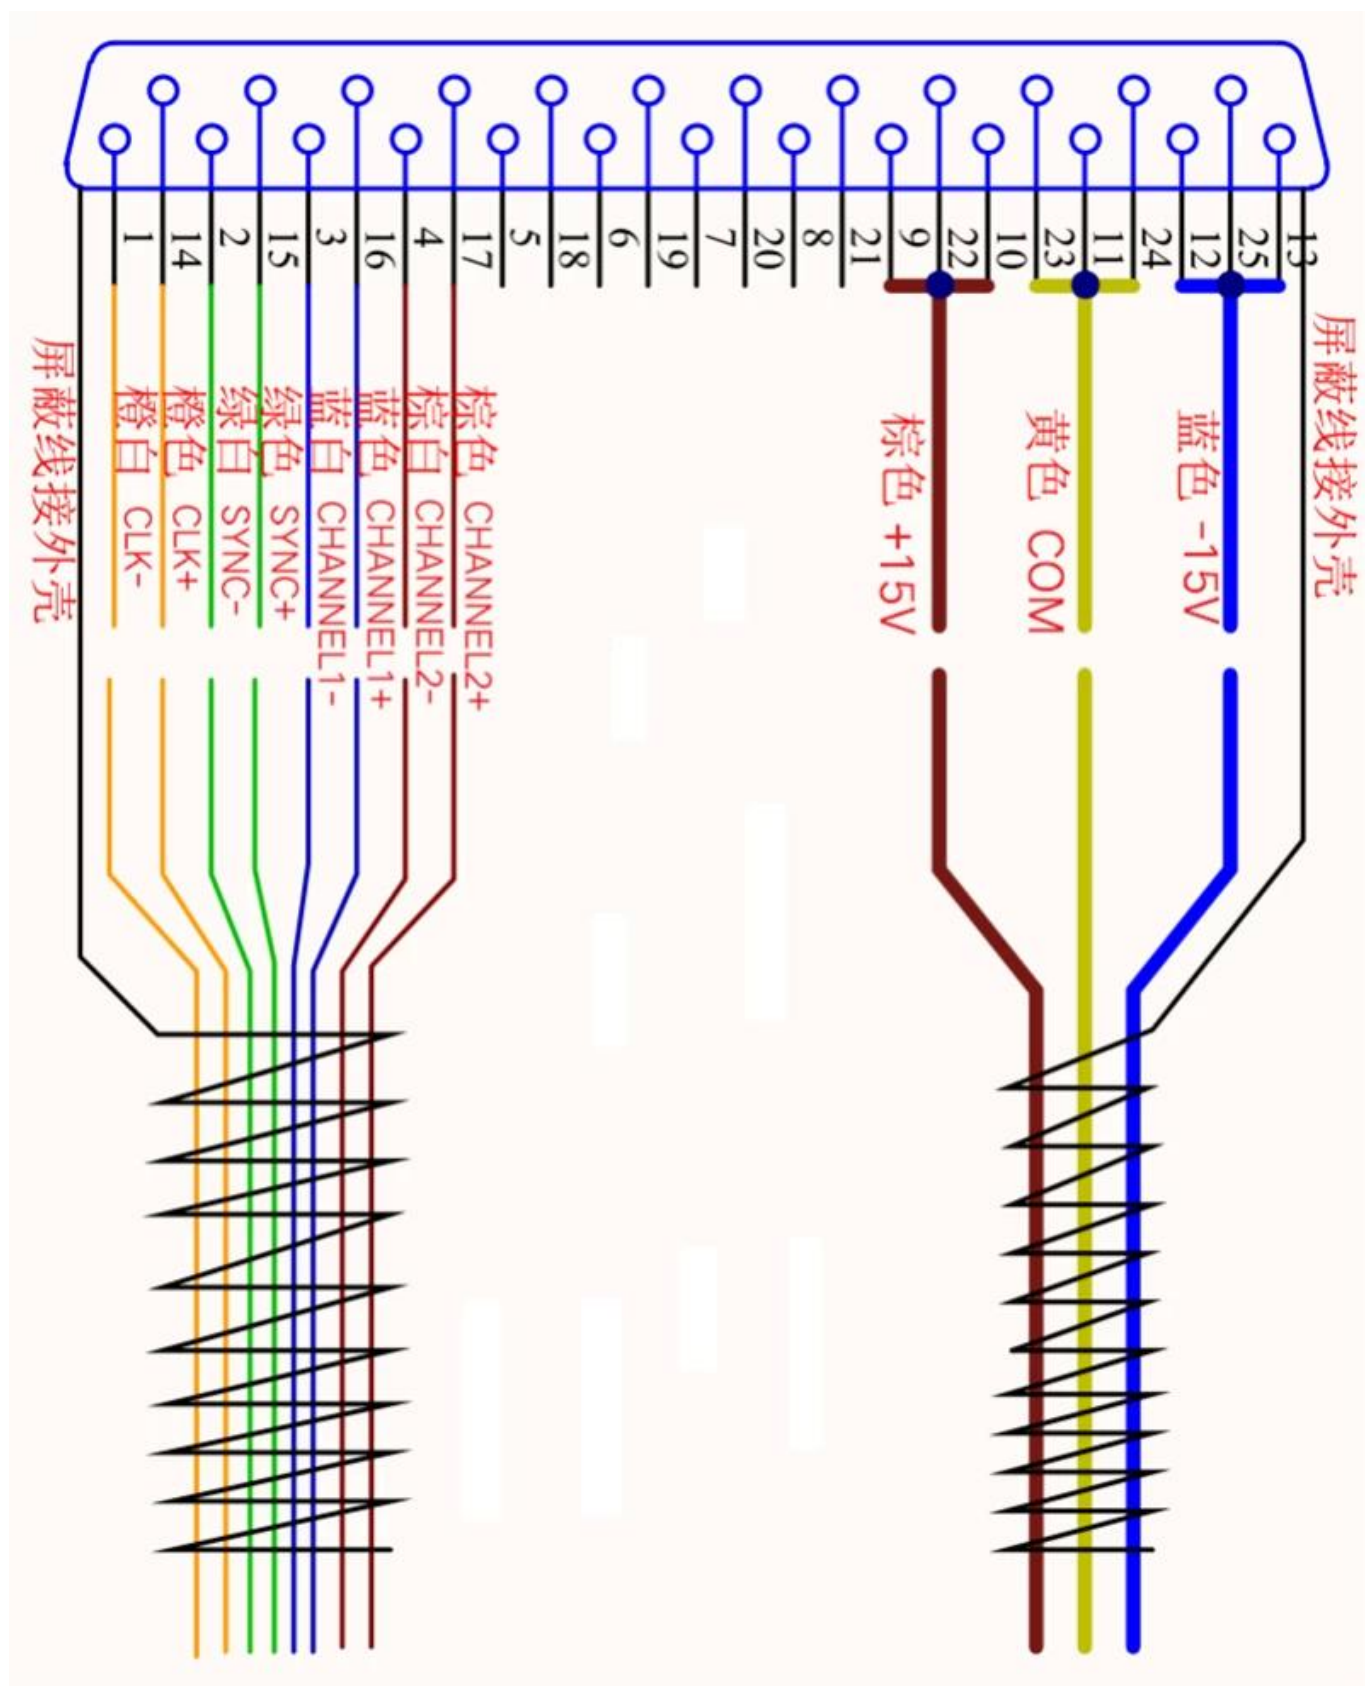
1
14
2
15
3
16
4
17
5
18
6
19
7
20
8
21
9
22
10
23
11
24
12
25
13

屏蔽线接外壳

橙白 CLK-
橙色 CLK+
绿白 SYNC-
绿色 SYNC+
蓝白 CHANNEL1-
蓝色 CHANNEL1+
棕白 CHANNEL2-
棕色 CHANNEL2+

棕色 +15V
黄色 COM
蓝色 -15V

屏蔽线接外壳